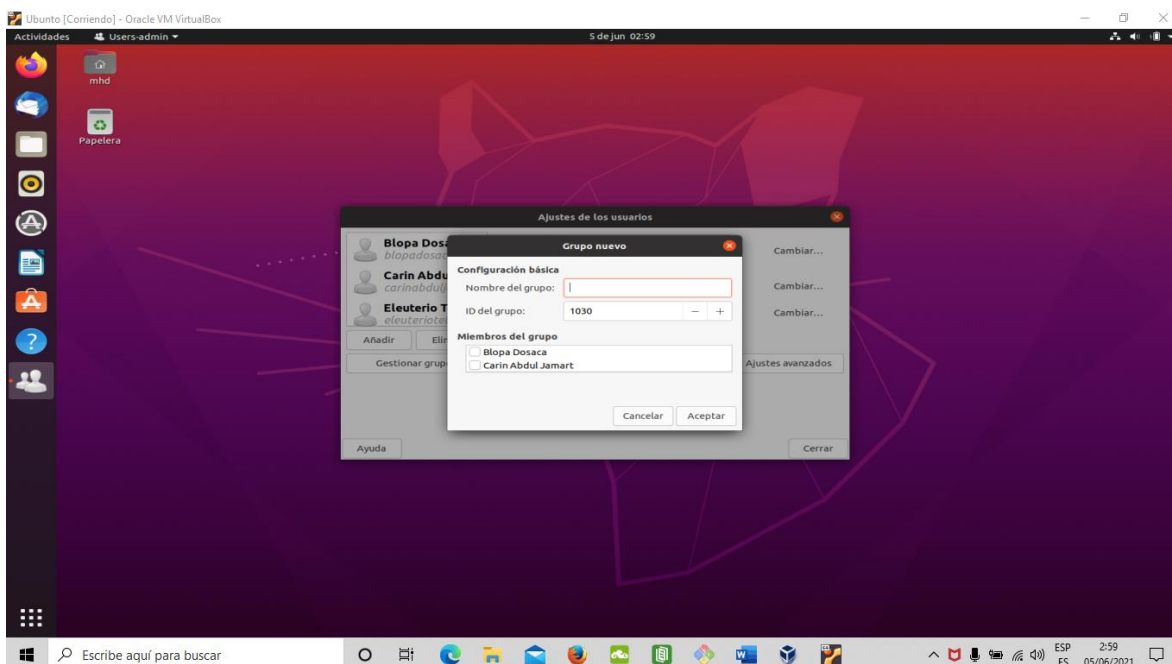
Ubunto [Corriendo] - Oracle VM VirtualBox

Actividades Users-admin ▾ 5 de jun 02:59

mhd

Papelera

Ajustes de los usuarios

Blopa Dos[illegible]
blopadosa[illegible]

Carin Abdu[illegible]
carinabdul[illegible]

Eleuterio T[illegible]
eleuteriote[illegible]

Añadir Eli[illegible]

Gestionar grup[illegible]

Cambiar...

Cambiar...

Cambiar...

Ajustes avanzados

Ayuda

Cerrar

Grupo nuevo

Configuración básica

Nombre del grupo:

ID del grupo: 1030 − +

Miembros del grupo

Blopa Dosaca

Carin Abdul Jamart

Cancelar Aceptar

Escribe aquí para buscar

ESP ES 2:59 05/06/2021